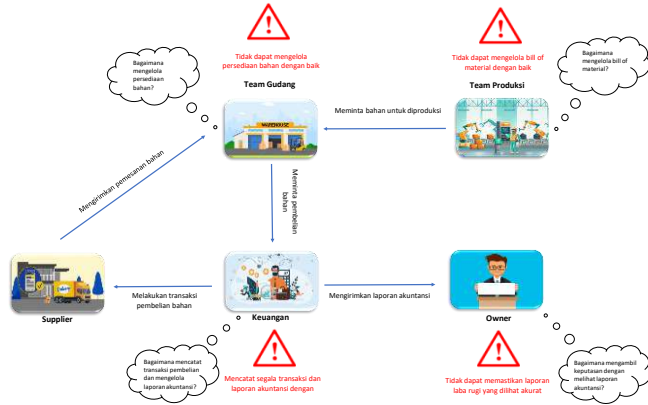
Bagaimana mengelola persediaan bahan?

Tidak dapat mengelola persediaan bahan dengan baik

Team Gudang

WAREHOUSE

Tidak dapat mengelola bill of material dengan baik

Team Produksi

Bagaimana mengelola bill of material?

Meminta bahan untuk diproduksi

Mengirimkan pemesanan bahan

Meminta pembelian bahan

Supplier

Melakukan transaksi pembelian bahan

Keuangan

Mengirimkan laporan akuntansi

Owner

Bagaimana mencatat transaksi pembelian dan mengelola laporan akuntansi?

Mencatat segala transaksi dan laporan akuntansi dengan

Tidak dapat memastikan laporan laba rugi yang dilihat akurat

Bagaimana mengambil keputusan dengan melihat laporan akuntansi?